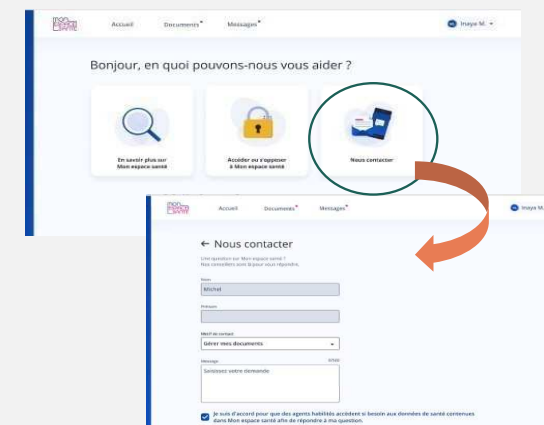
Mon espace santé

Accueil Documents Messages

Inaya M.

Bonjour, en quoi pouvons-nous vous aider ?

En savoir plus sur Mon espace santé

Accéder ou s'opposer à Mon espace santé

Nous contacter

Mon espace santé

Accueil Documents Messages

Inaya M.

← Nous contacter

Une question sur Mon espace santé ? Nos conseillers sont là pour vous répondre.

Nom

Michel

Prénom

Motif de contact

Gérer mes documents

Message

0/500

Saisissez votre demande

Je suis d'accord pour que des agents habilités accèdent si besoin aux données de santé contenues dans Mon espace santé afin de répondre à ma question.